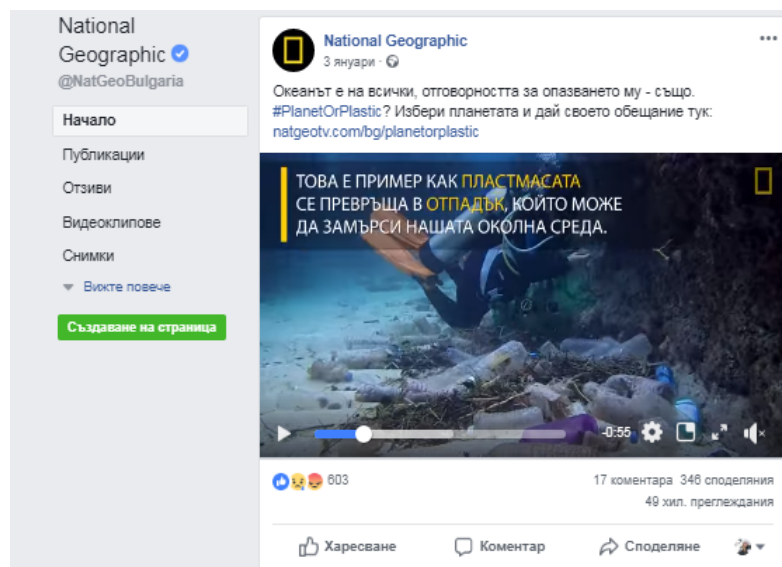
National Geographic
@NatGeoBulgaria

Начало

Публикации

Отзиви

Видеоклипове

Снимки

Вижте повече

Създаване на страница

National Geographic
3 януари ·

Океанът е на всички, отговорността за опазването му - също. #PlanetOrPlastic? Избери планетата и дай своето обещание тук: natgeotv.com/bg/planetorplastic

ТОВА Е ПРИМЕР КАК ПЛАСТМАСАТА СЕ ПРЕВРЪЩА В ОТПАДЪК, КОЙТО МОЖЕ ДА ЗАМЪРСИ НАШАТА ОКОЛНА СРЕДА.

-0:55

603

17 коментара 346 споделяния
49 хил. преглеждания

Харесване

Коментар

Споделяне